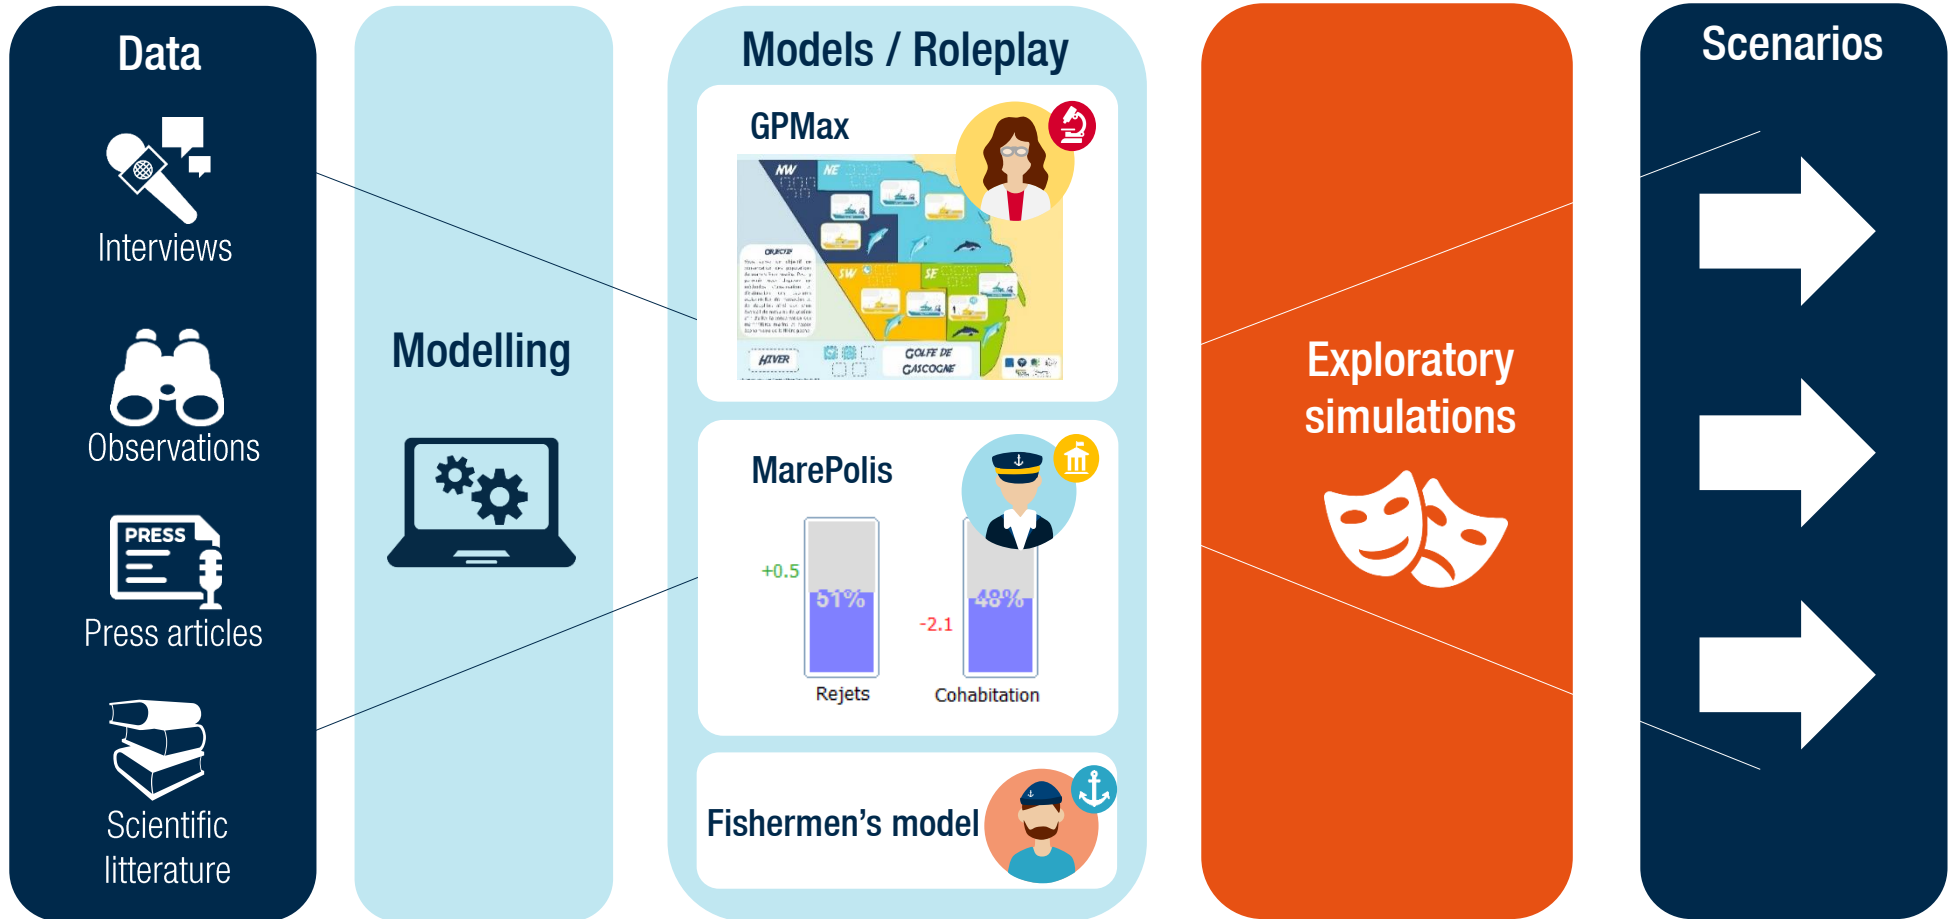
Data

Interviews

Observations

PRESS

Press articles

Scientific litterature

Modelling

Models / Roleplay

GPMax

NW NE SW SE

HIVER

GOLFE DE GASCOGNE

MarePolis

+0.5

51%

-2.1

48%

Rejets

Cohabitation

Fishermen's model

Exploratory simulations

Scenarios